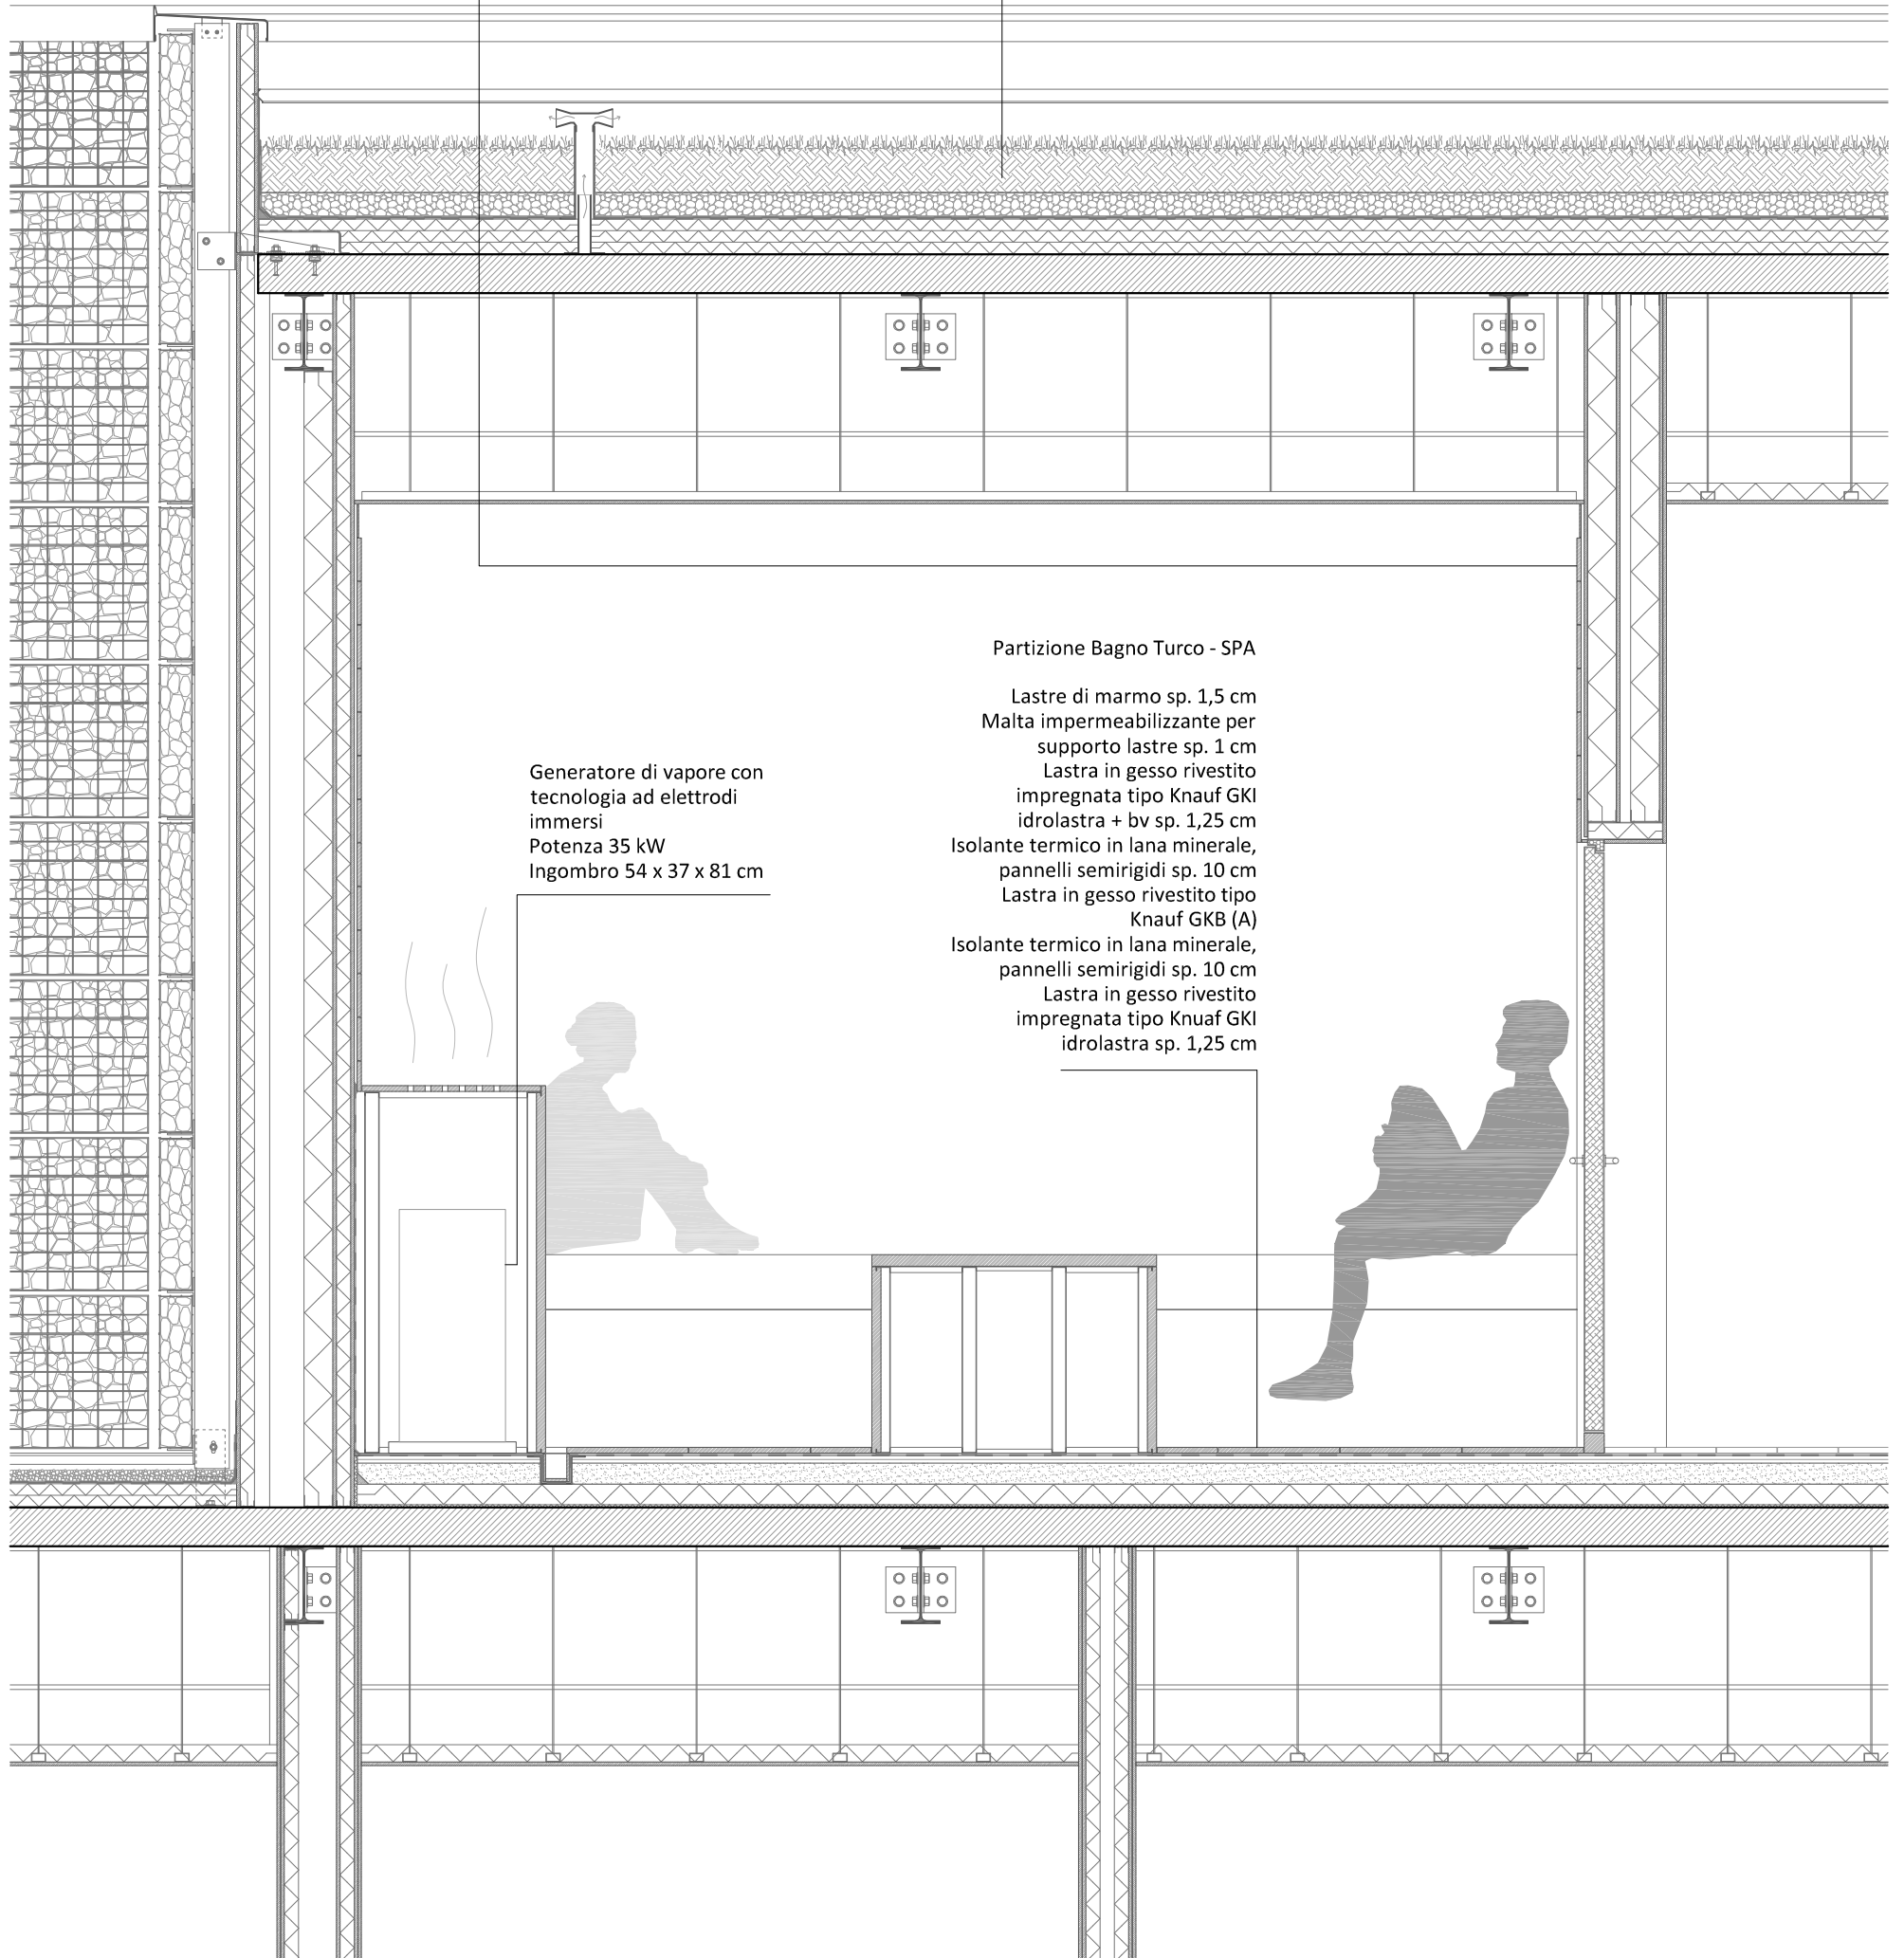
Partizione Bagno Turco - SPA

Lastre di marmo sp. 1,5 cm
Malta impermeabilizzante per supporto lastre sp. 1 cm
Lastra in gesso rivestito impregnata tipo Knauf GKI idrolastra + bv sp. 1,25 cm
Isolante termico in lana minerale, pannelli semirigidi sp. 10 cm
Lastra in gesso rivestito tipo Knauf GKB (A)
Isolante termico in lana minerale, pannelli semirigidi sp. 10 cm
Lastra in gesso rivestito impregnata tipo Knuaf GKI idrolastra sp. 1,25 cm

Generatore di vapore con tecnologia ad elettrodi immersi
Potenza 35 kW
Ingombro 54 x 37 x 81 cm